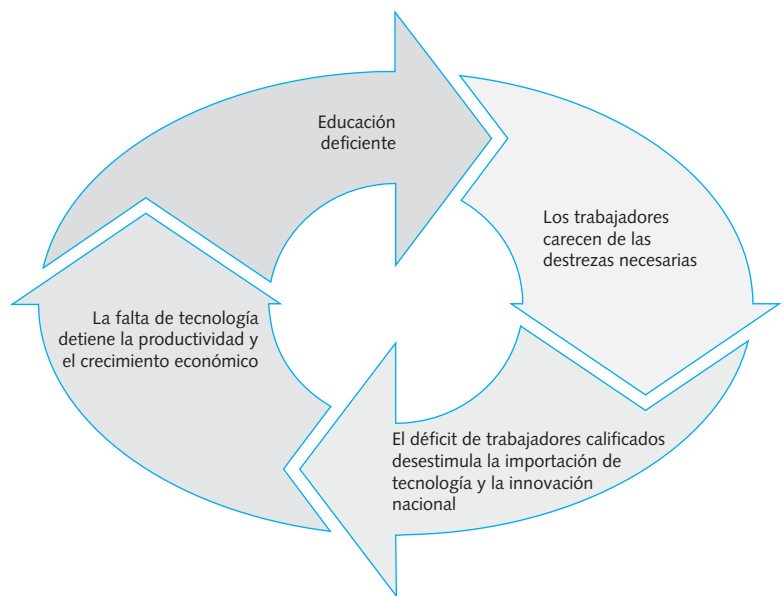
Educación deficiente

Los trabajadores carecen de las destrezas necesarias

El déficit de trabajadores calificados desestimula la importación de tecnología y la innovación nacional

La falta de tecnología detiene la productividad y el crecimiento económico